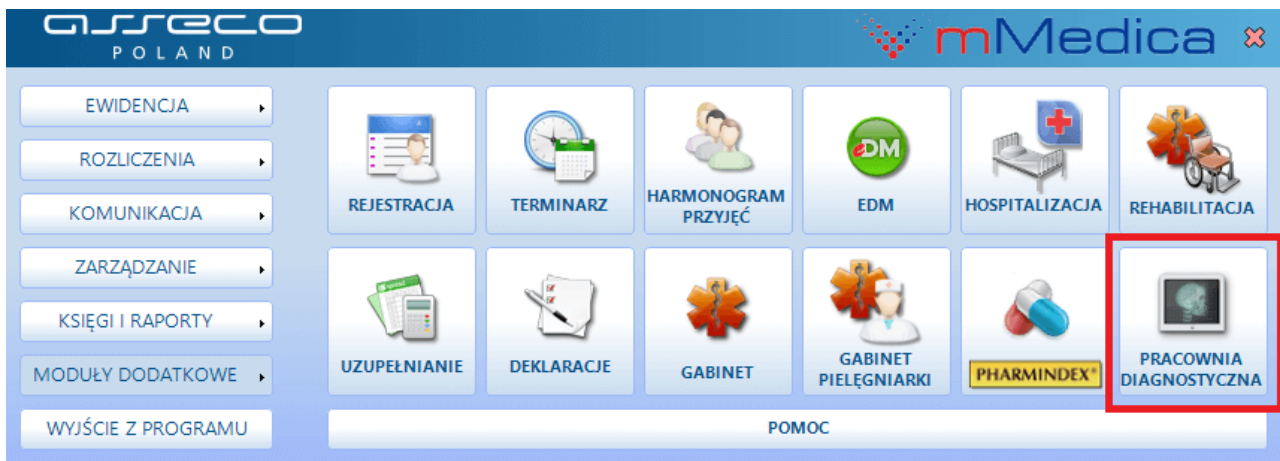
asseco
POLAND

mMedica

EWIDENCJA
ROZLICZENIA
KOMUNIKACJA
ZARZĄDZANIE
KSIĘGI I RAPORTY
MODUŁY DODATKOWE
WYJŚCIE Z PROGRAMU

EDM

REJESTRACJA
TERMINARZ
HARMONOGRAM PRZYJĘĆ
EDM
HOSPITALIZACJA
REHABILITACJA
UZUPEŁNIANIE
DEKLARACJE
GABINET
GABINET PIELĘGNIARKI
PHARMINDEX®
PRACOWNIA DIAGNOSTYCZNA
POMOC